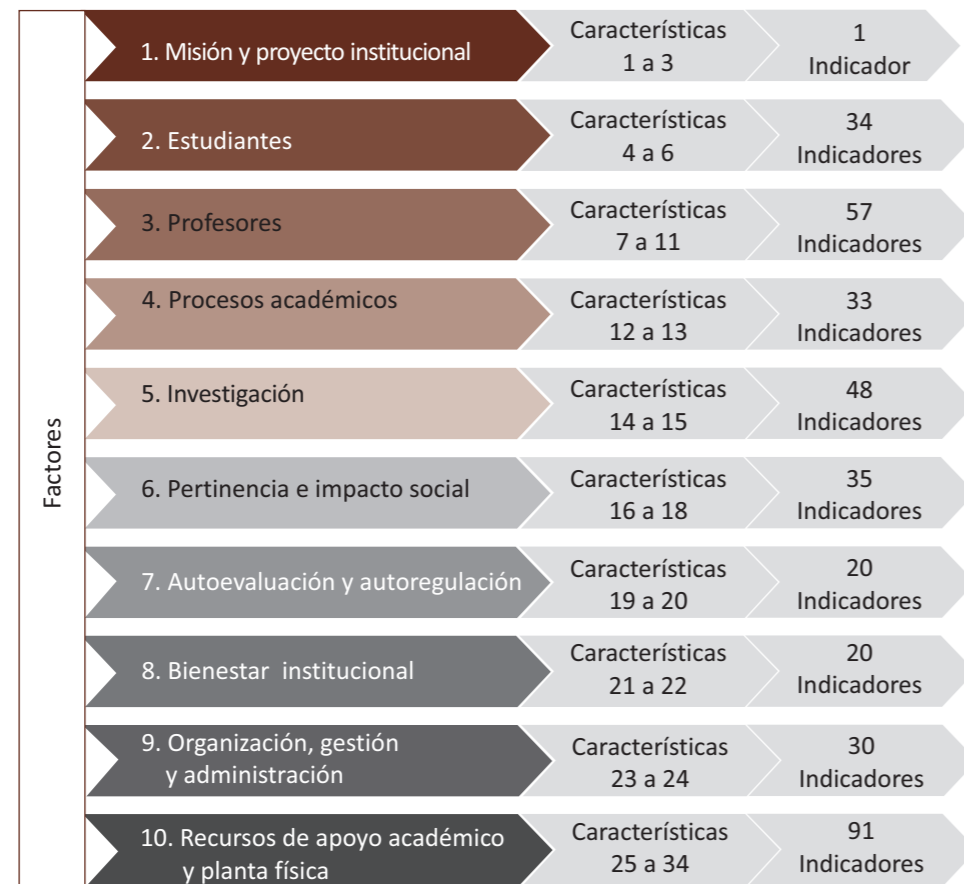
Factores

| | | |
|---|---|---|
| 1. Misión y proyecto institucional | Características 1 a 3 | 1 Indicador |
| 2. Estudiantes | Características 4 a 6 | 34 Indicadores |
| 3. Profesores | Características 7 a 11 | 57 Indicadores |
| 4. Procesos académicos | Características 12 a 13 | 33 Indicadores |
| 5. Investigación | Características 14 a 15 | 48 Indicadores |
| 6. Pertinencia e impacto social | Características 16 a 18 | 35 Indicadores |
| 7. Autoevaluación y autoregulación | Características 19 a 20 | 20 Indicadores |
| 8. Bienestar institucional | Características 21 a 22 | 20 Indicadores |
| 9. Organización, gestión y administración | Características 23 a 24 | 30 Indicadores |
| 10. Recursos de apoyo académico y planta física | Características 25 a 34 | 91 Indicadores |